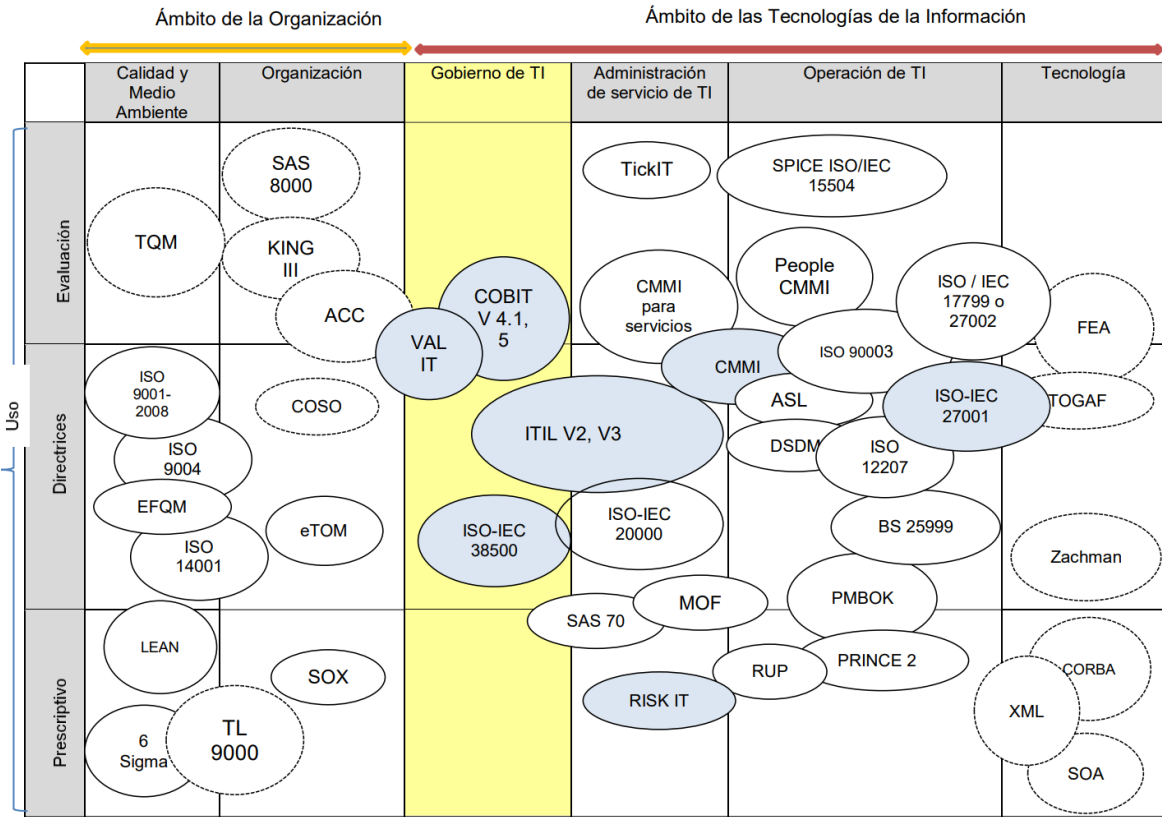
Ámbito de la Organización

Ámbito de las Tecnologías de la Información

| | Calidad y Medio Ambiente | Organización | Gobierno de TI | Administración de servicio de TI | Operación de TI | Tecnología |
|---|---|---|---|---|---|---|
| Evaluación | TQM | SAS 8000, KING III, ACC | COBIT V 4.1, 5 | TickIT, CMMI para servicios | SPICE ISO/IEC 15504, People CMMI, ISO / IEC 17799 o 27002 | FEA |
| Directrices | ISO 9001-2008, ISO 9004, EFQM, ISO 14001 | COSO, eTOM | VAL IT, ITIL V2, V3, ISO-IEC 38500 | CMMI, ISO-IEC 20000 | ISO 90003, ASL, ISO-IEC 27001, DSDM, ISO 12207, BS 25999 | TOGAF, Zachman |
| Prescriptivo | LEAN, 6 Sigma, TL 9000 | SOX | | SAS 70, MOF, RISK IT | PMBOK, RUP, PRINCE 2 | CORBA, XML, SOA |

Uso